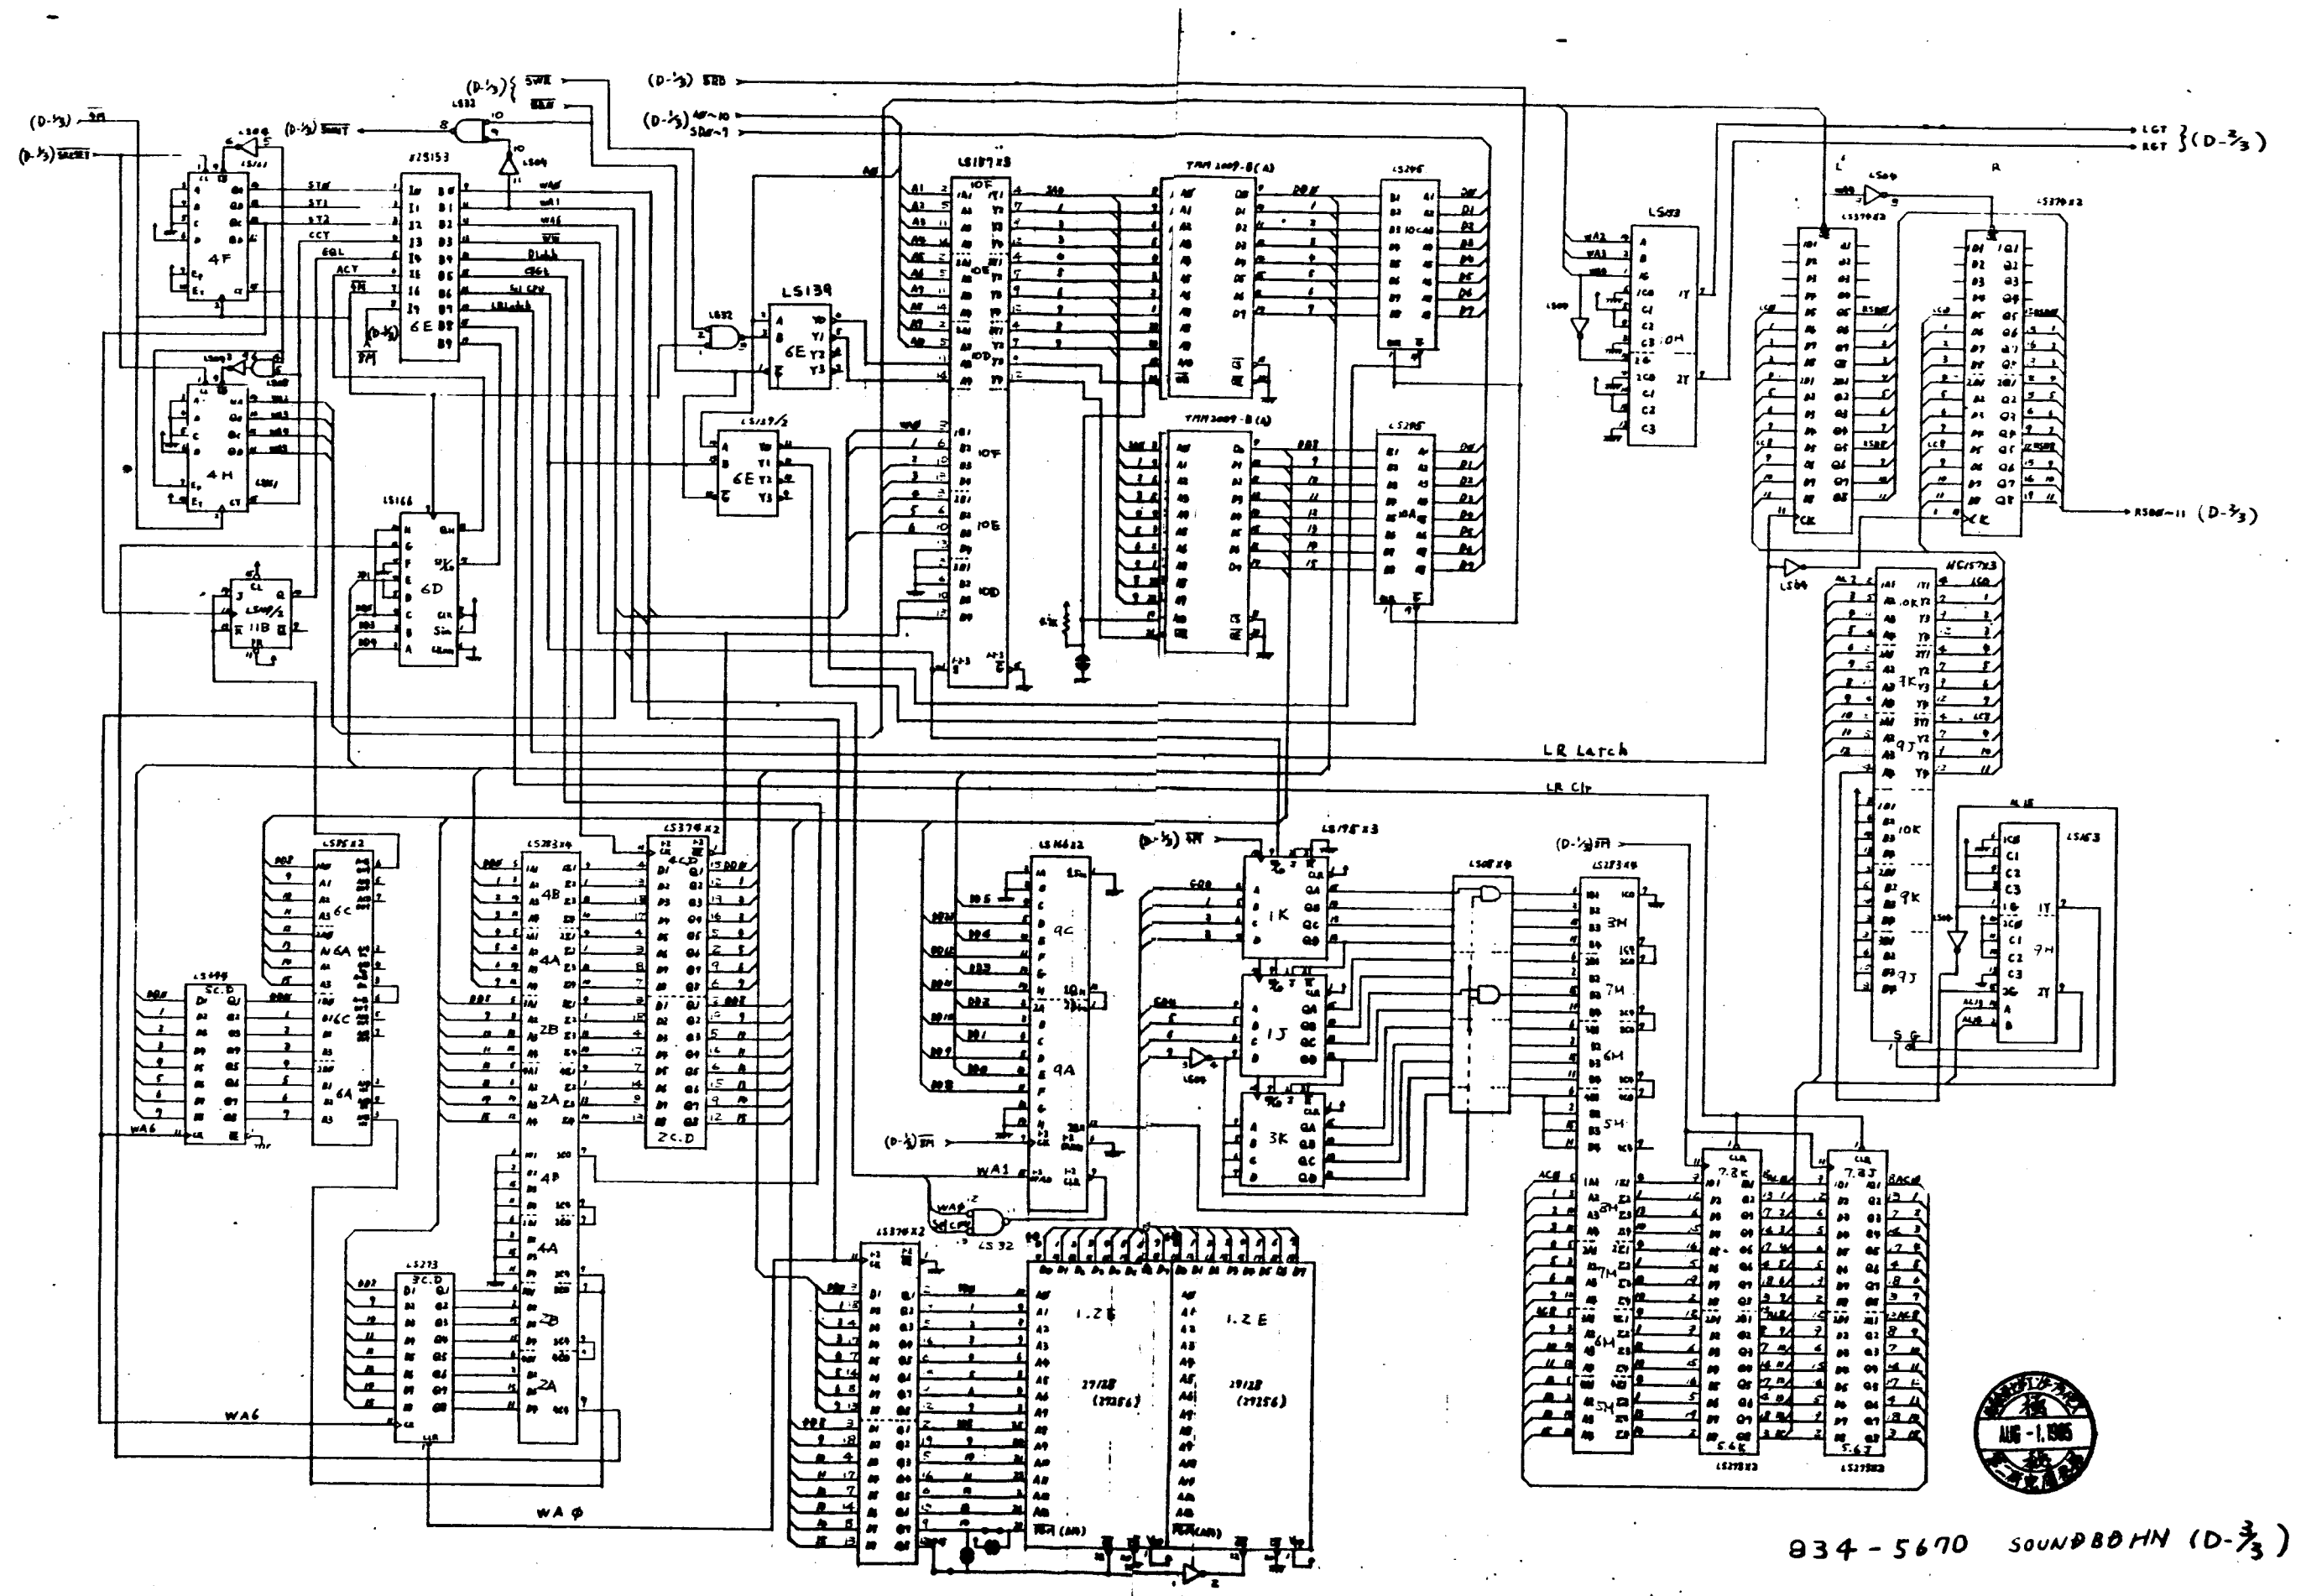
(D-1/3) SWR
(D-1/3) SRD
(D-1/3) AØ~10
SDØ~7
(D-1/3) ΦM
(D-1/3) SRESET
(D-1/3) SINT
LS32
LS04
LS153
4F
4H
6E
LS139
6E
LS139/2
6E
LS157x3
10F
10E
10D
TMM2009-B(A)
LS245
LS245
TMM2009-B(A)
10A
LS153
6H
LGT
RGT
}(D-2/3)
L
R
LS04
LS374x2
LS374x2
RSØØ~11 (D-2/3)
HC157x3
9K
9J
10K
9K
9J
LS153
7H
LS166
6D
LS109/2
11B
LR Latch
LR Clr
LS95x2
6C
6A
6C
6A
LS174
5C.D
WA6
LS283x4
4B
4A
2B
2A
4B
4A
2B
2A
LS374x2
4C.D
2C.D
LS273
3C.D
WA6
WA Φ
LS682
9C
9A
(D-1/3) ΦM
WA1
WAØ
LS32
(D-1/3) ΦM
LS195x3
1K
1J
3K
LS08x4
(D-1/3) ΦM
LS283x4
3M
7M
6M
5M
3M
7M
6M
5M
7.8K
7.8J
5.6K
5.6J
LS374x2
LS374x2
LS374x2
1.2E
1.2E
27128
(27256)
27128
(27256)
AUG -1.1985
834-5670 SOUNDBDHN (D-2/3)